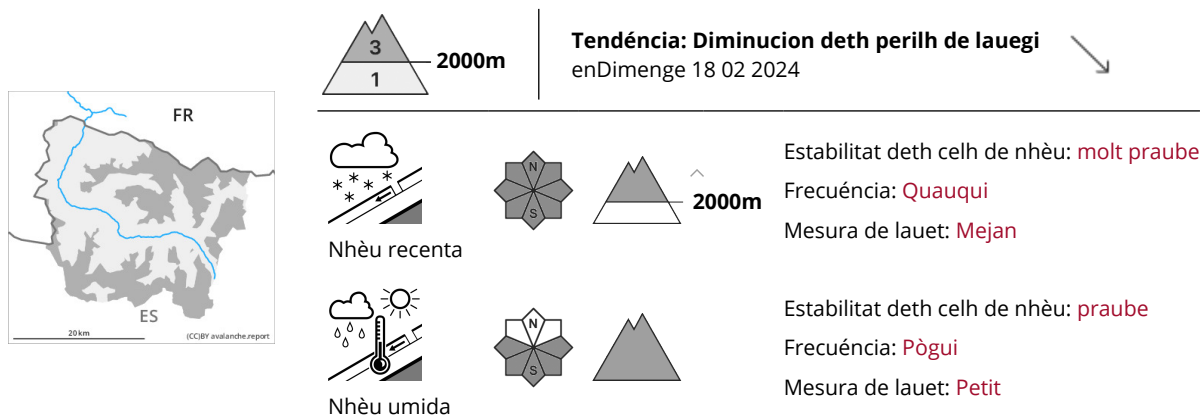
FR

ES

20 km

(CC)BY avalanche.report

3

1

2000m

Tendéncia: Diminucion deth perilh de lauegi
enDimenge 18 02 2024

Nhèu recenta

N

S

2000m

Estabilitat deth celh de nhèu: molt praube
Frecuéncia: Quauqui
Mesura de lauet: Mejan

Nhèu umida

N

S

Estabilitat deth celh de nhèu: praube
Frecuéncia: Pògui
Mesura de lauet: Petit